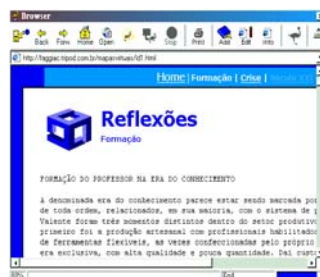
Browser

Back Forw. Home Open Stop Print Add Edit Info

http://faggiac.tripod.com.br/mapa/virtuais/lcf.html

Home | Formação | Crise | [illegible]

Reflexões

Formação

FORMAÇÃO DO PROFESSOR NA ERA DO CONHECIMENTO

A denominada era do conhecimento parece estar sendo marcada por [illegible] de toda ordem, relacionados, em sua maioria, com o sistema de p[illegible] Valente forma três momentos distintos dentro do setor produtiv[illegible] primeiro foi a produção artesanal com profissionais habilitado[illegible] de ferramentas flexíveis, as vezes confeccionadas pelo próprio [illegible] era exclusiva, com alta qualidade e pouca quantidade. Daí surg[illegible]

End